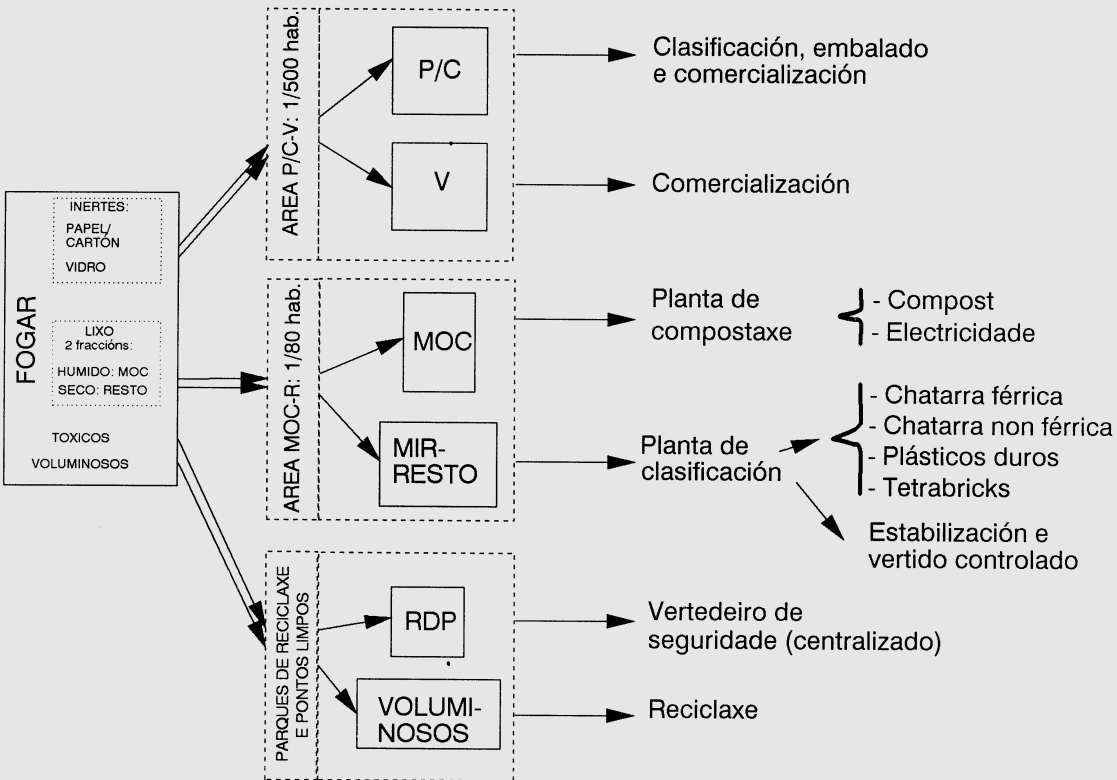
FOGAR

INERTES:
PAPEL/
CARTÓN
VIDRO

LIXO
2 fraccións:
HUMIDO: MOC
SECO: RESTO

TOXICOS
VOLUMINOSOS

AREA P/C-V: 1/500 hab.

P/C

V

Clasificación, embalado e comercialización

Comercialización

AREA MOC-R: 1/80 hab.

MOC

MIR-RESTO

Planta de compostaxe

- Compost
- Electricidade

Planta de clasificación

- Chatarra férrica
- Chatarra non férrica
- Plásticos duros
- Tetrabricks

Estabilización e vertido controlado

PARQUES DE RECICLAXE E PONTOS LIMPOS

RDP

VOLUMI-NOSOS

Vertedeiro de seguridade (centralizado)

Reciclaxe